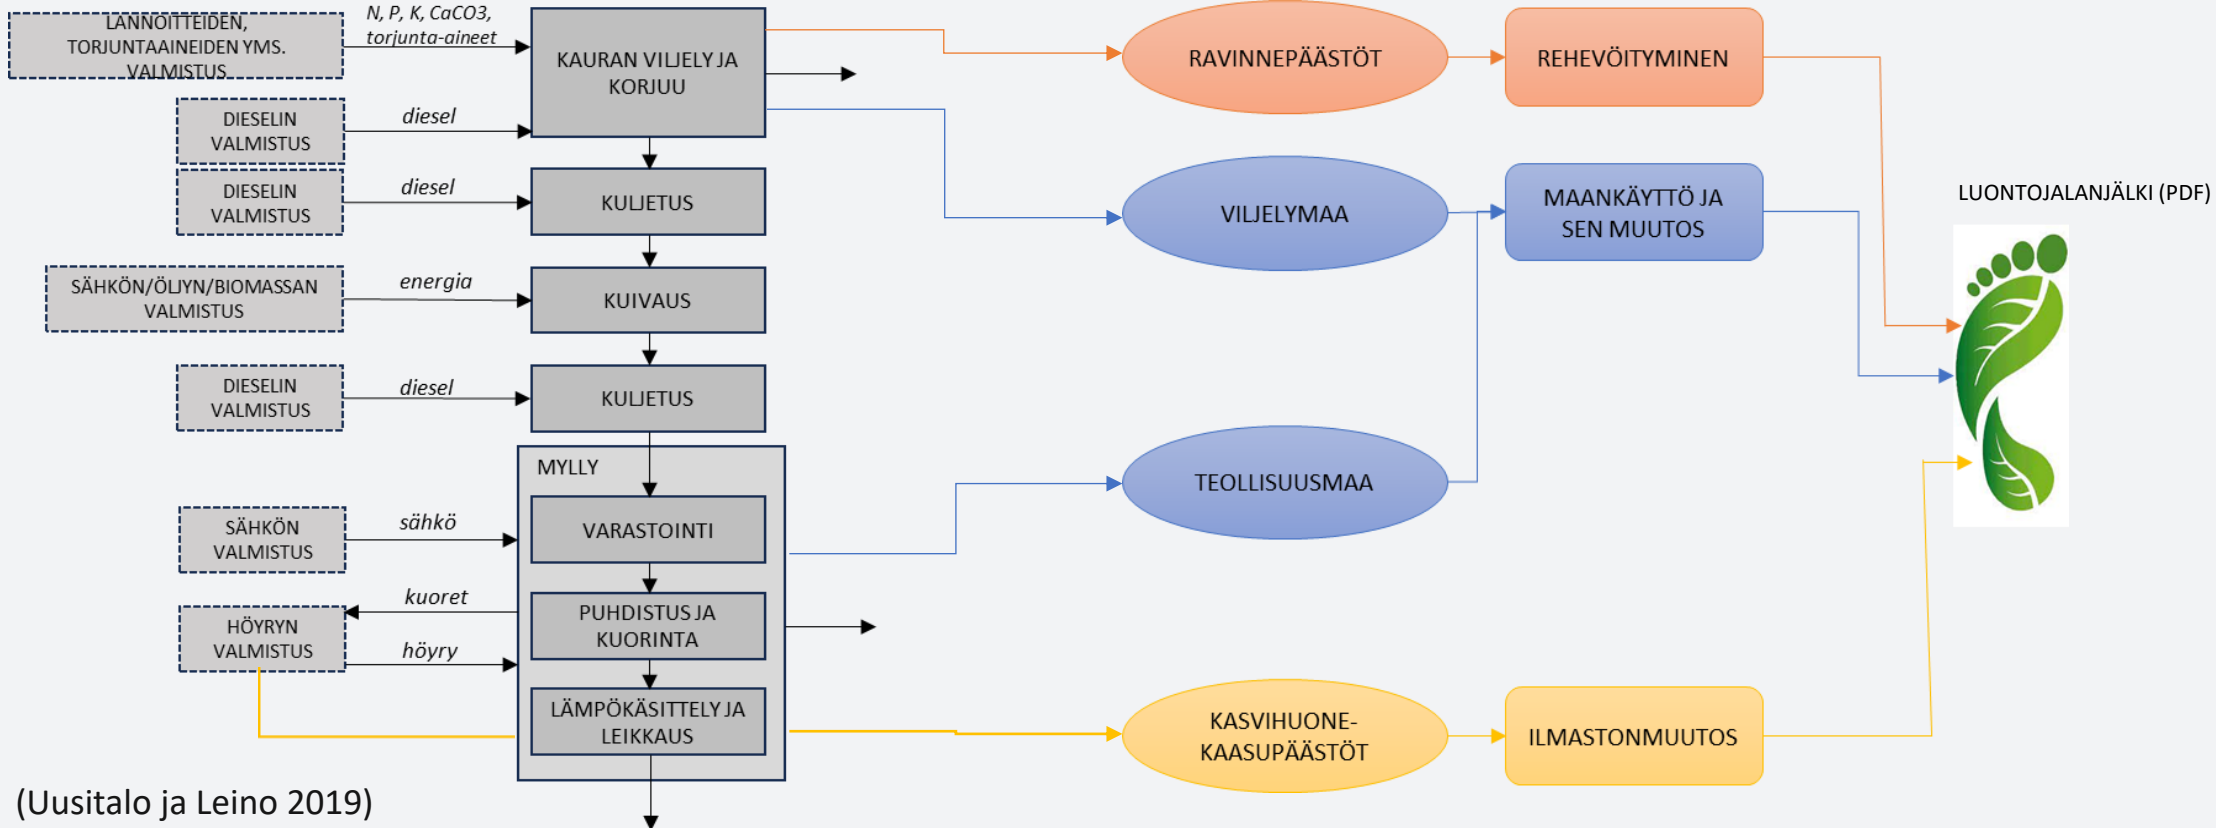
LANNOITTEIDEN, TORJUNTAAINEIDEN YMS. VALMISTUS

N, P, K, CaCO3, torjunta-aineet

KAURAN VILJELY JA KORJUU

DIESELIN VALMISTUS

diesel

DIESELIN VALMISTUS

diesel

KULJETUS

SÄHKÖN/ÖLJYN/BIOMASSAN VALMISTUS

energia

KUIVAUS

DIESELIN VALMISTUS

diesel

KULJETUS

MYLLY

SÄHKÖN VALMISTUS

sähkö

VARASTOINTI

kuoret

HÖYRYN VALMISTUS

höyry

PUHDISTUS JA KUORINTA

LÄMPÖKÄSITTELY JA LEIKKAUS

RAVINNEPÄÄSTÖT

REHEVÖITYMINEN

VILJELYMAA

MAANKÄYTTÖ JA SEN MUUTOS

LUONTOJALANJÄLKI (PDF)

TEOLLISUUSMAA

KASVIHUONE-KAASUPÄÄSTÖT

ILMASTONMUUTOS

(Uusitalo ja Leino 2019)